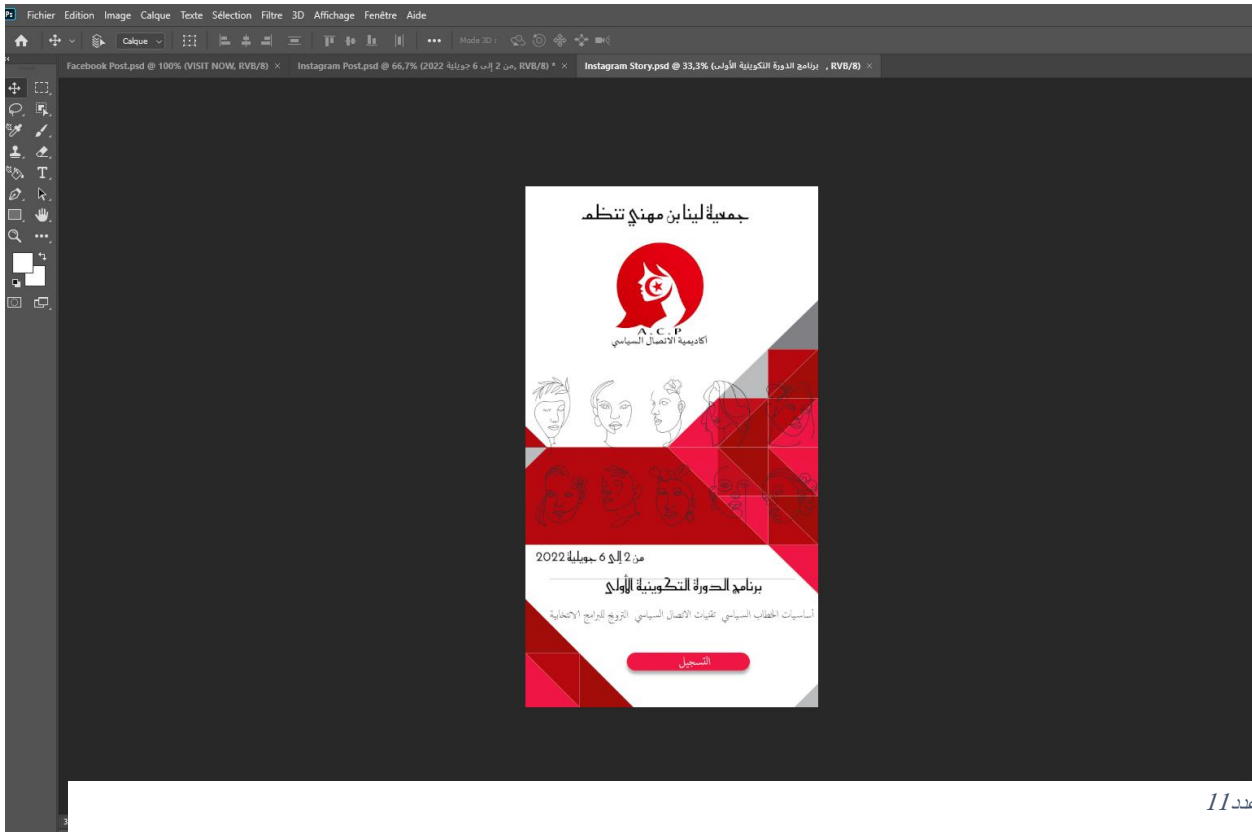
Ps Fichier Edition Image Calque Texte Sélection Filtre 3D Affichage Fenêtre Aide

Calque Mode 3D :

Facebook Post.psd @ 100% (VISIT NOW, RVB/8) × Instagram Post.psd @ 66,7% (2022 من 2 إلى 6 جويلية, RVB/8) * × Instagram Story.psd @ 33,3% (برنامج الدورة التكوينية الأولى, RVB/8) ×

جمعية لينا بن مهني تنظم

A.C.P
أكاديمية الاتصال السياسي

من 2 إلى 6 جويلية 2022

برنامج الدورة التكوينية الأولى

أساسيات الخطاب السياسي تقنيات الاتصال السياسي الترويج للبرامج الانتخابية

التسجيل

عدد11